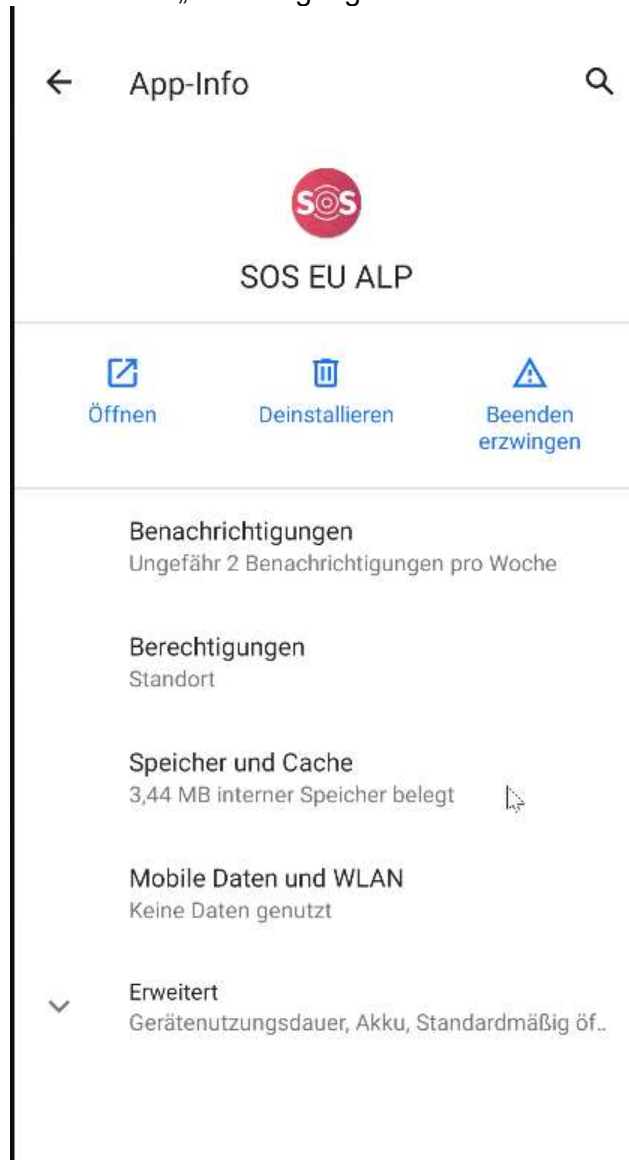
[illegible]

App-Info

SOS

SOS EU ALP

Öffnen

Deinstallieren

Beenden erzwingen

Benachrichtigungen
Ungefähr 2 Benachrichtigungen pro Woche

Berechtigungen
Standort

Speicher und Cache
3,44 MB interner Speicher belegt

Mobile Daten und WLAN
Keine Daten genutzt

Erweitert
Gerätenutzungsdauer, Akku, Standardmäßig öf..